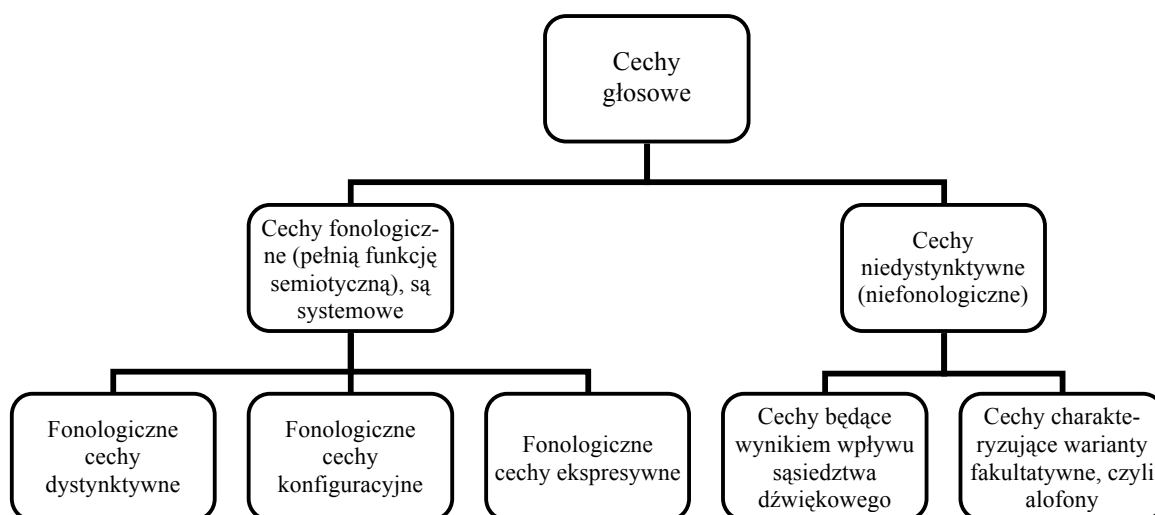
Cechy głosowe

Cechy fonologiczne (pełnią funkcję semiotyczną), są systemowe

Cechy niedystynktywne (niefonologiczne)

Fonologiczne cechy dystynktywne

Fonologiczne cechy konfiguracyjne

Fonologiczne cechy ekspresywne

Cechy będące wynikiem wpływu sąsiedztwa dźwiękowego

Cechy charakteryzujące warianty fakultatywne, czyli alofony